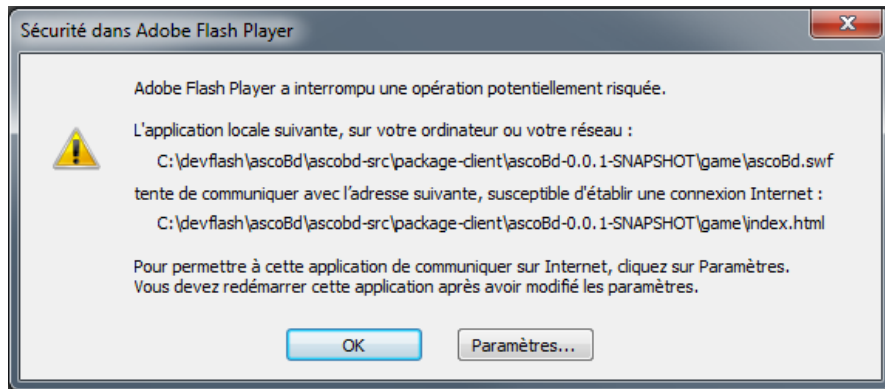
Sécurité dans Adobe Flash Player

Adobe Flash Player a interrompu une opération potentiellement risquée.

L'application locale suivante, sur votre ordinateur ou votre réseau :

C:\devflash\ascoBd\ascobd-src\package-client\ascoBd-0.0.1-SNAPSHOT\game\ascoBd.swf

tente de communiquer avec l'adresse suivante, susceptible d'établir une connexion Internet :

C:\devflash\ascoBd\ascobd-src\package-client\ascoBd-0.0.1-SNAPSHOT\game\index.html

Pour permettre à cette application de communiquer sur Internet, cliquez sur Paramètres.
Vous devez redémarrer cette application après avoir modifié les paramètres.

OK

Paramètres...